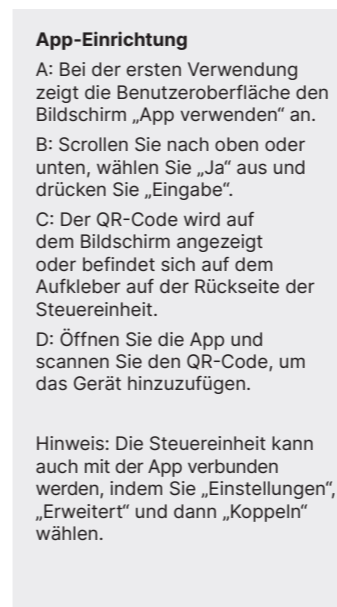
**App-Einrichtung**

A: Bei der ersten Verwendung zeigt die Benutzeroberfläche den Bildschirm „App verwenden“ an.

B: Scrollen Sie nach oben oder unten, wählen Sie „Ja“ aus und drücken Sie „Eingabe“.

C: Der QR-Code wird auf dem Bildschirm angezeigt oder befindet sich auf dem Aufkleber auf der Rückseite der Steuereinheit.

D: Öffnen Sie die App und scannen Sie den QR-Code, um das Gerät hinzuzufügen.

Hinweis: Die Steuereinheit kann auch mit der App verbunden werden, indem Sie „Einstellungen“, „Erweitert“ und dann „Koppeln“ wählen.